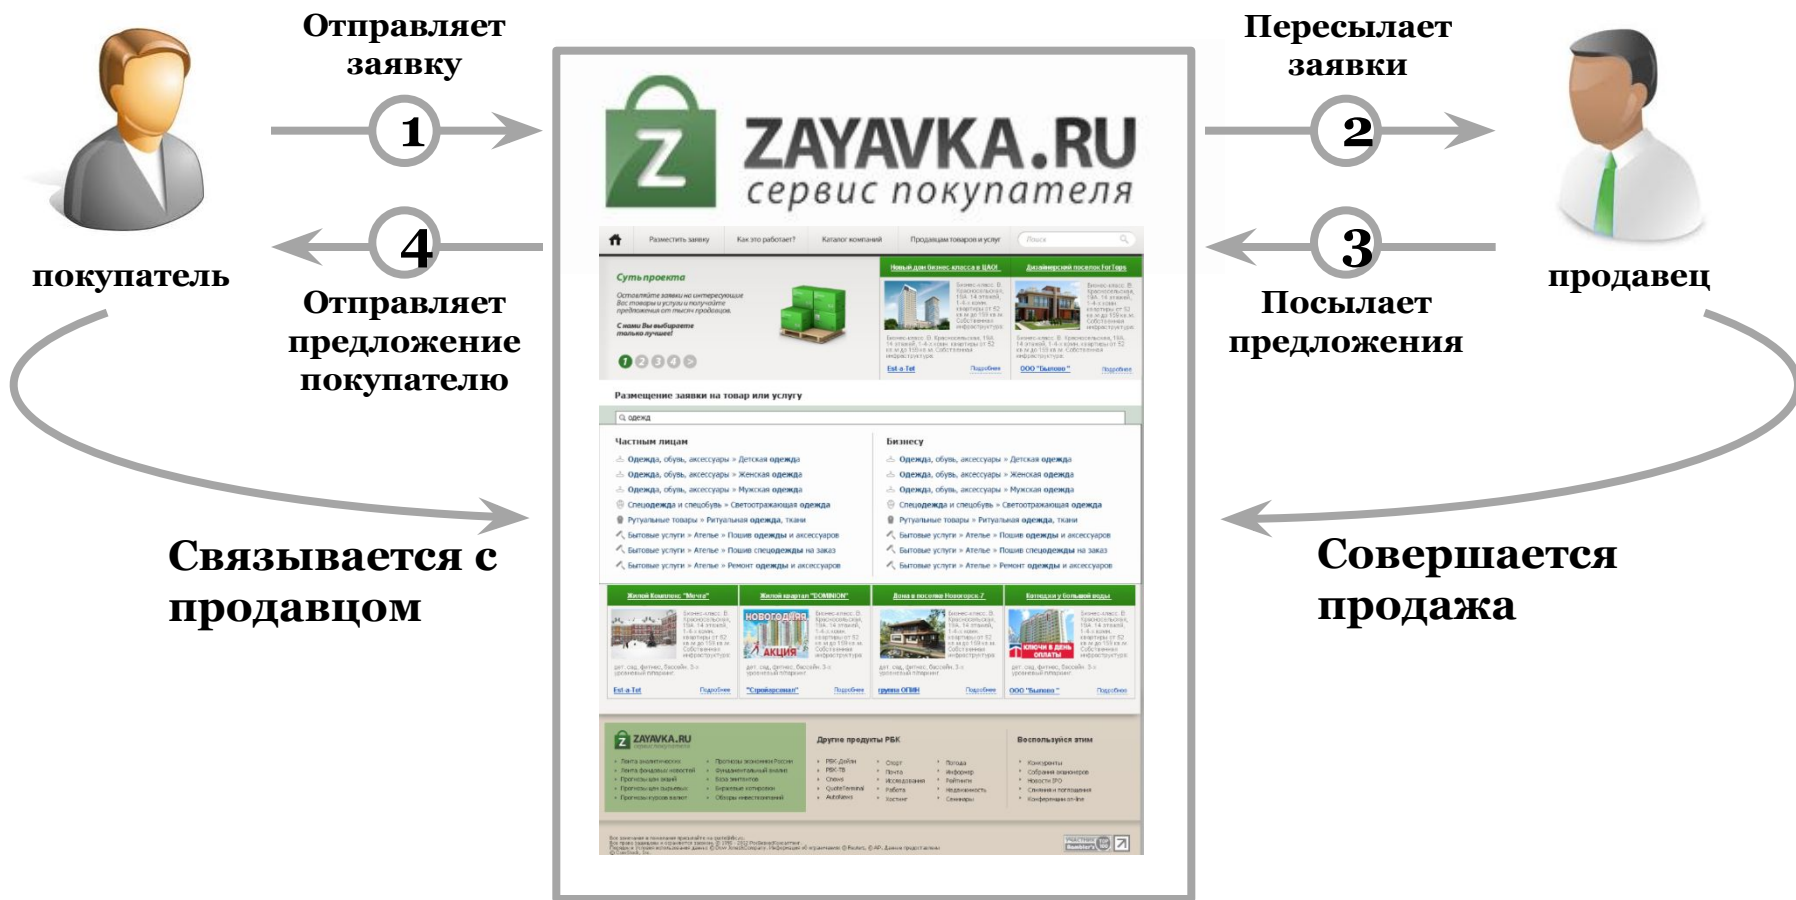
Отправляет заявку

1

Пересылает заявки

2

покупатель

4

Отправляет предложение покупателю

3

продавец

Посылает предложения

Связывается с продавцом

Совершается продажа

Z

ZAYAVKA.RU

сервис покупателя

Разместить заявку Как это работает? Каталог компаний Продавцам товаров и услуг Поиск

Суть проекта

Новый дом бизнес класса в ЦАО! Дизайнерский поселок ForTops

Размещение заявки на товар или услугу

одежда

Частным лицам

Одежда, обувь, аксессуары » Детская одежда
Одежда, обувь, аксессуары » Женская одежда
Одежда, обувь, аксессуары » Мужская одежда
Спецодежда и спецобувь » Светоотражающая одежда
Ритуальные товары » Ритуальная одежда, ткани
Бытовые услуги » Ателье » Пошив одежды и аксессуаров
Бытовые услуги » Ателье » Пошив спецодежды на заказ
Бытовые услуги » Ателье » Ремонт одежды и аксессуаров

Бизнесу

Одежда, обувь, аксессуары » Детская одежда
Одежда, обувь, аксессуары » Женская одежда
Одежда, обувь, аксессуары » Мужская одежда
Спецодежда и спецобувь » Светоотражающая одежда
Ритуальные товары » Ритуальная одежда, ткани
Бытовые услуги » Ателье » Пошив одежды и аксессуаров
Бытовые услуги » Ателье » Пошив спецодежды на заказ
Бытовые услуги » Ателье » Ремонт одежды и аксессуаров

Жилой Комплекс "Мечта" Жилой квартал "DOMINION" Дома в поселке Новогорск 7 Катища у большой воды

НОВОГОДНЯЯ АКЦИЯ

КЛЮЧИ В ДЕНЬ ОПЛАТЫ

Est-a-Tet "Стройарсенал" группа ОПИН ООО "Былово"

ZAYAVKA.RU

Другие продукты РБК

Воспользуйтесь этим